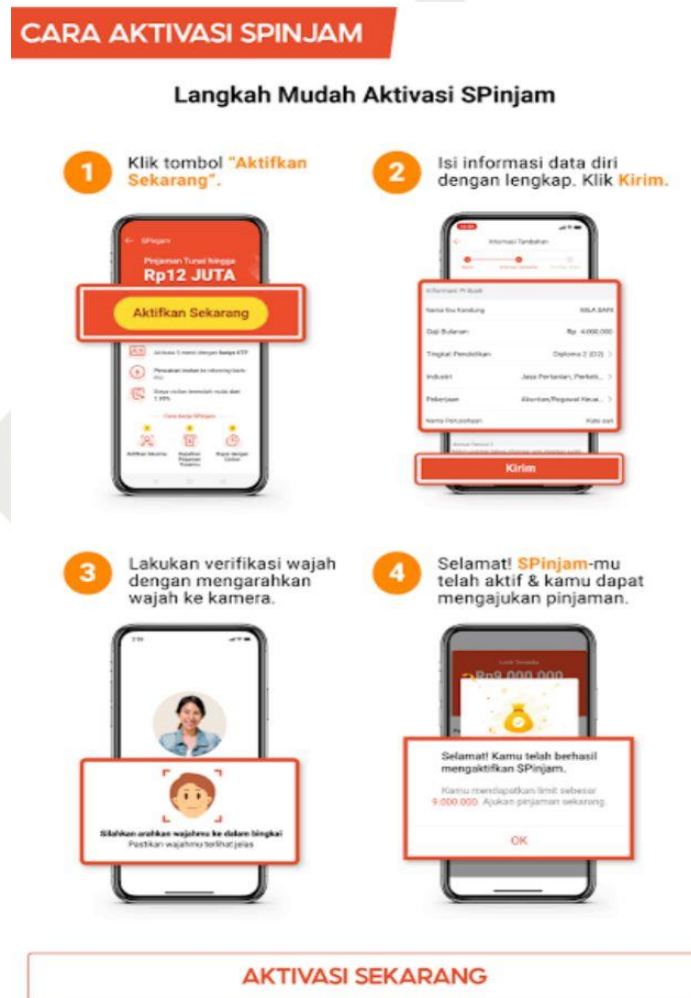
CARA AKTIVASI SPINJAM

Langkah Mudah Aktivasi SPinjam

1 Klik tombol "Aktifkan Sekarang".

SPinjam
Pinjaman Tunai hingga
Rp12 JUTA
Aktifkan Sekarang
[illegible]
Cara Kerja SPinjam
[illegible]

2 Isi informasi data diri dengan lengkap. Klik Kirim.

Informasi Tambahan
Informasi Pribadi
Nama Ibu Kandung
Gaji Bulanan Rp 4.000.000
Tingkat Pendidikan Diploma 2 (D2)
Industri Jasa Pertanian, Perkeb...
Pekerjaan Akuntan/Pegawai Keua...
Nama Perusahaan
Kirim

3 Lakukan verifikasi wajah dengan mengarahkan wajah ke kamera.

Silahkan arahkan wajahmu ke dalam bingkai
Pastikan wajahmu terlihat jelas

4 Selamat! SPinjam-mu telah aktif & kamu dapat mengajukan pinjaman.

Rp9.000.000
Selamat! Kamu telah berhasil mengaktifkan SPinjam.
Kamu mendapatkan limit sebesar 9.000.000. Ajukan pinjaman sekarang.
OK

AKTIVASI SEKARANG